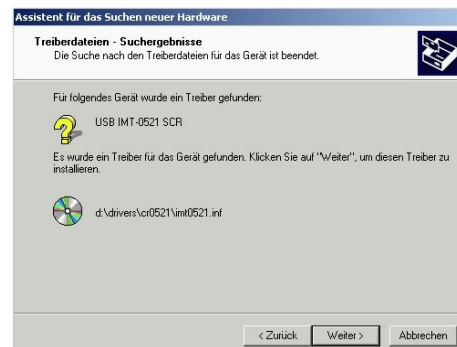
Assistent für das Suchen neuer Hardware

Treiberdateien - Suchergebnisse
Die Suche nach den Treiberdateien für das Gerät ist beendet.

Für folgendes Gerät wurde ein Treiber gefunden:

USB IMT-0521 SCR

Es wurde ein Treiber für das Gerät gefunden. Klicken Sie auf "Weiter", um diesen Treiber zu installieren.

d:\drivers\cr0521\imt0521.inf

< Zurück | Weiter > | Abbrechen